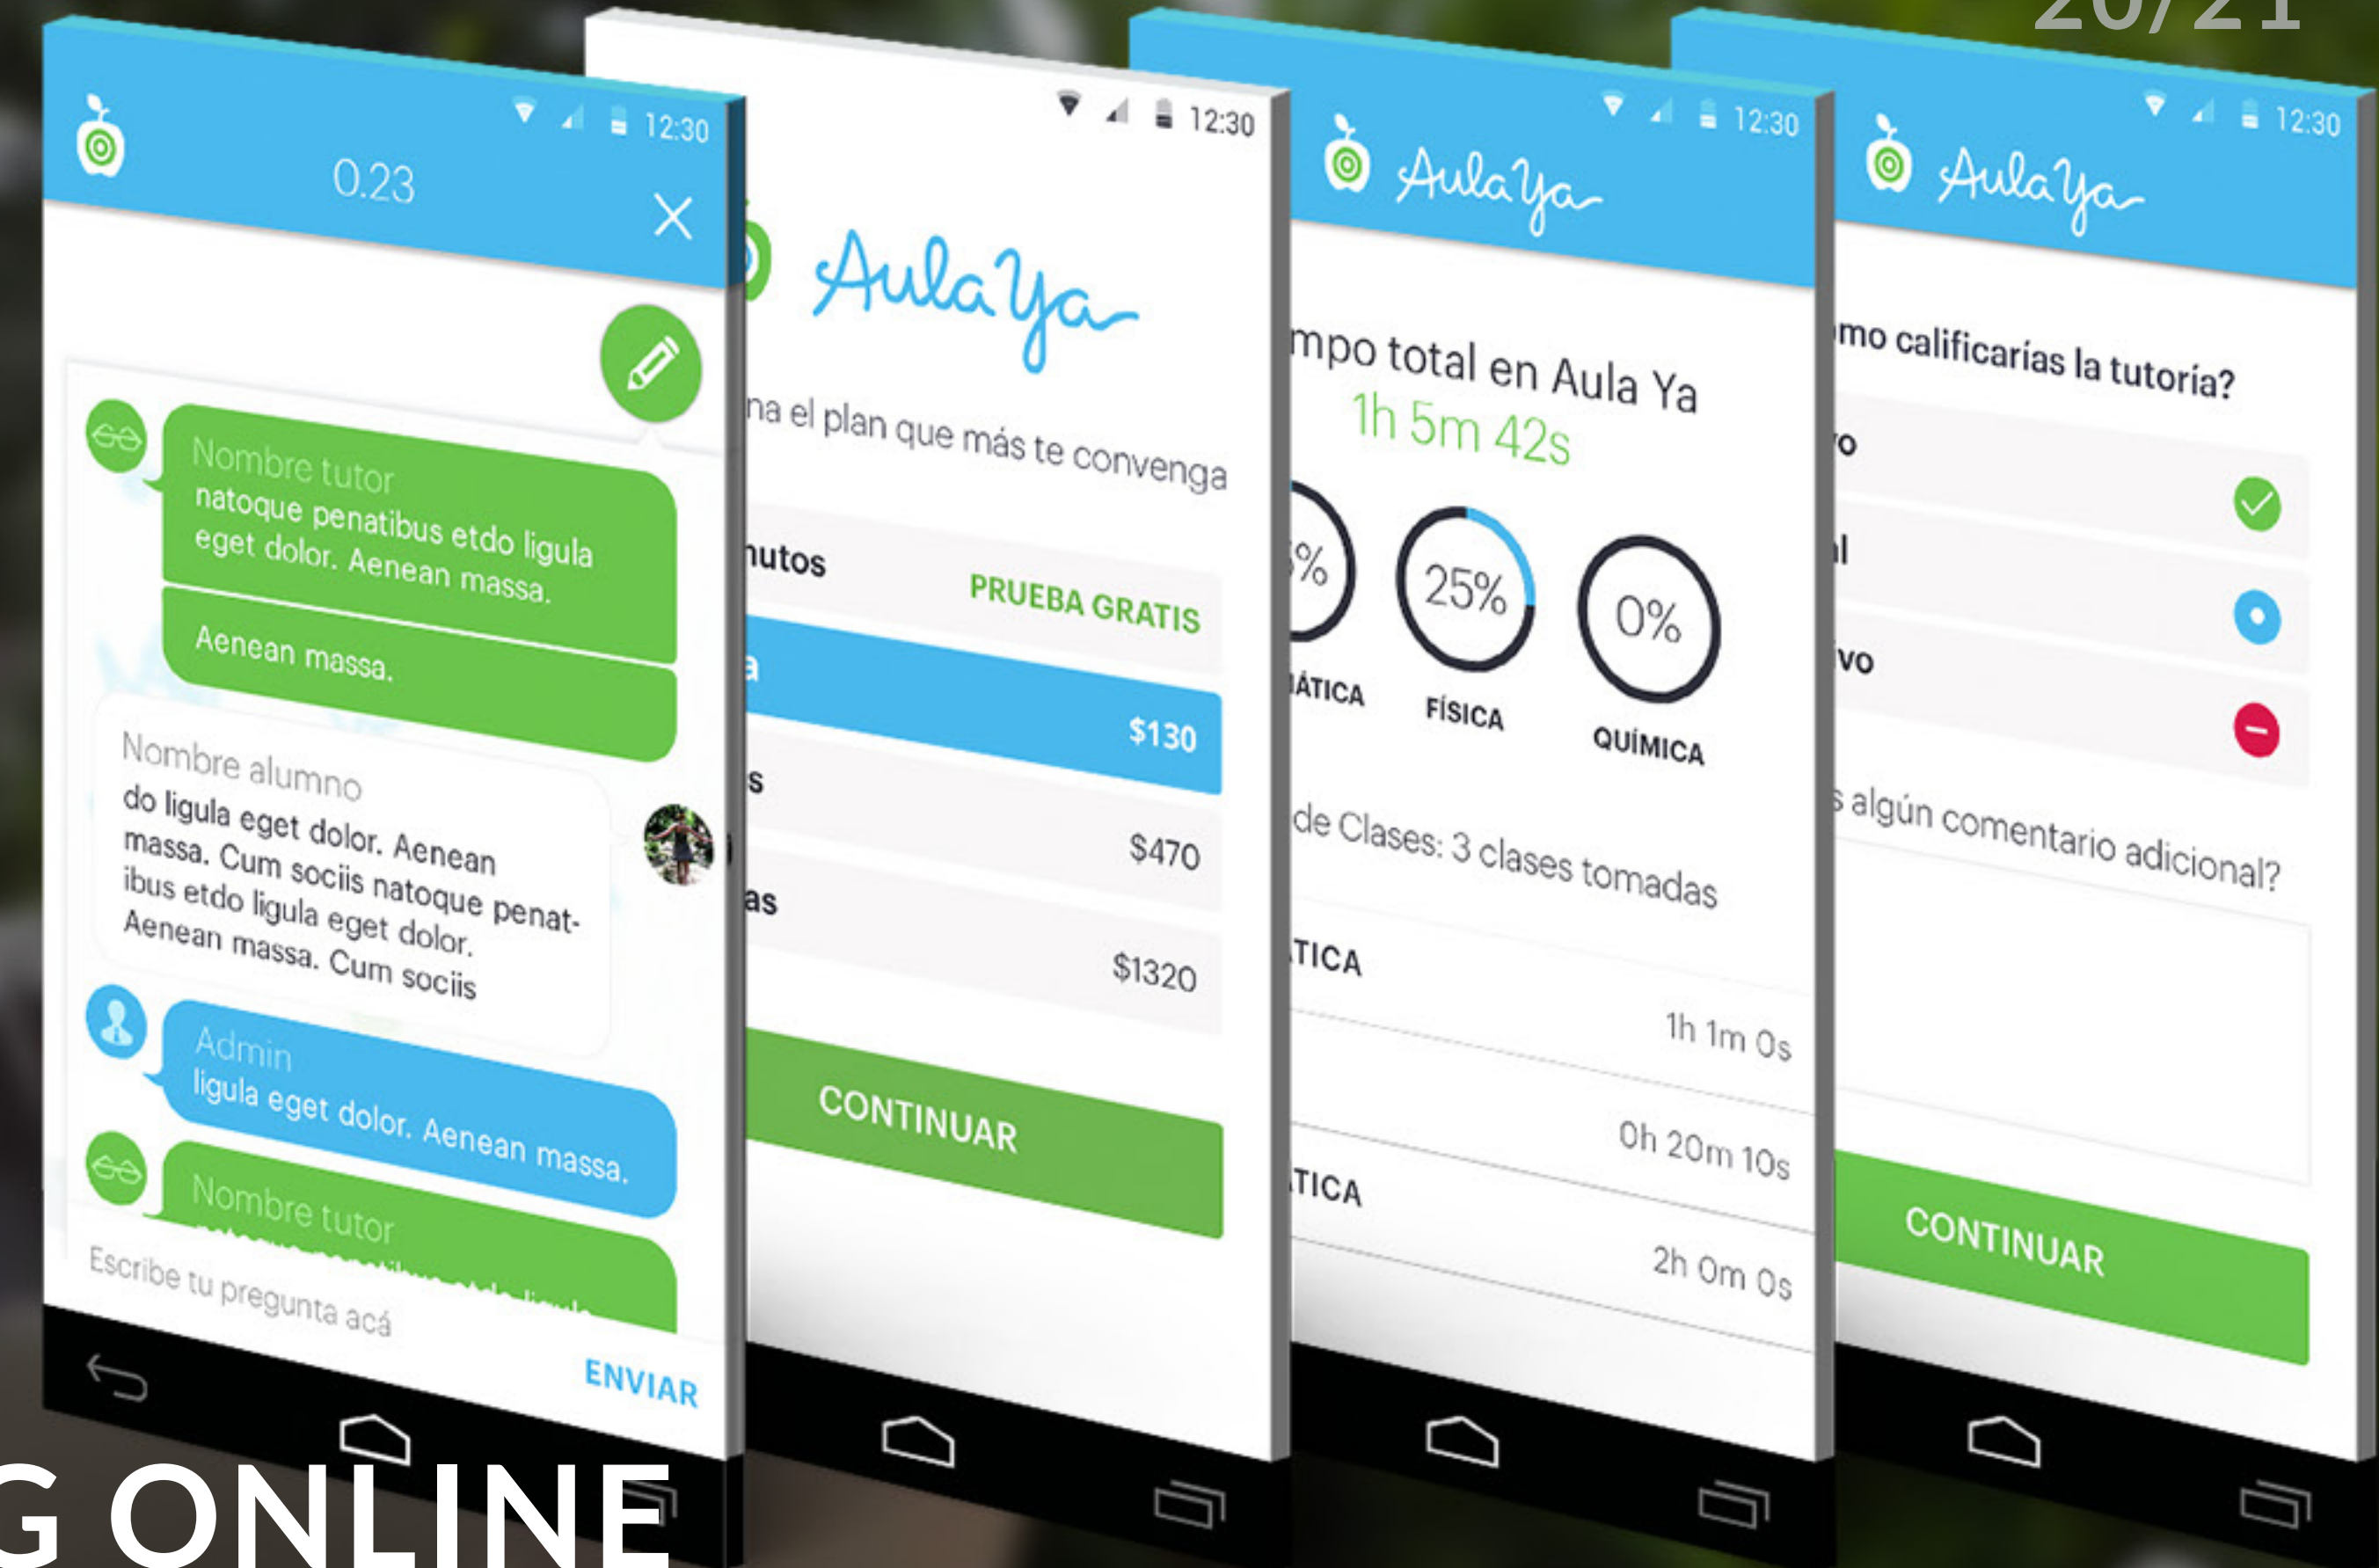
20/21

12:30
0.23

Nombre tutor
natoque penatibus etdo ligula eget dolor. Aenean massa.
Aenean massa.

Nombre alumno
do ligula eget dolor. Aenean massa. Cum sociis natoque penatibus etdo ligula eget dolor. Aenean massa. Cum sociis

Admin
ligula eget dolor. Aenean massa.

Nombre tutor

Escribe tu pregunta acá
ENVIAR

12:30
Aula Ya
na el plan que más te convenga
nutos PRUEBA GRATIS
a $130
s $470
as $1320
CONTINUAR

12:30
Aula Ya
mpo total en Aula Ya
1h 5m 42s
% ÁTICA
25% FÍSICA
0% QUÍMICA
de Clases: 3 clases tomadas
TICA
1h 1m 0s
0h 20m 10s
TICA
2h 0m 0s

12:30
Aula Ya
mo calificarías la tutoría?
o
l
vo
s algún comentario adicional?
CONTINUAR

G ONLINE